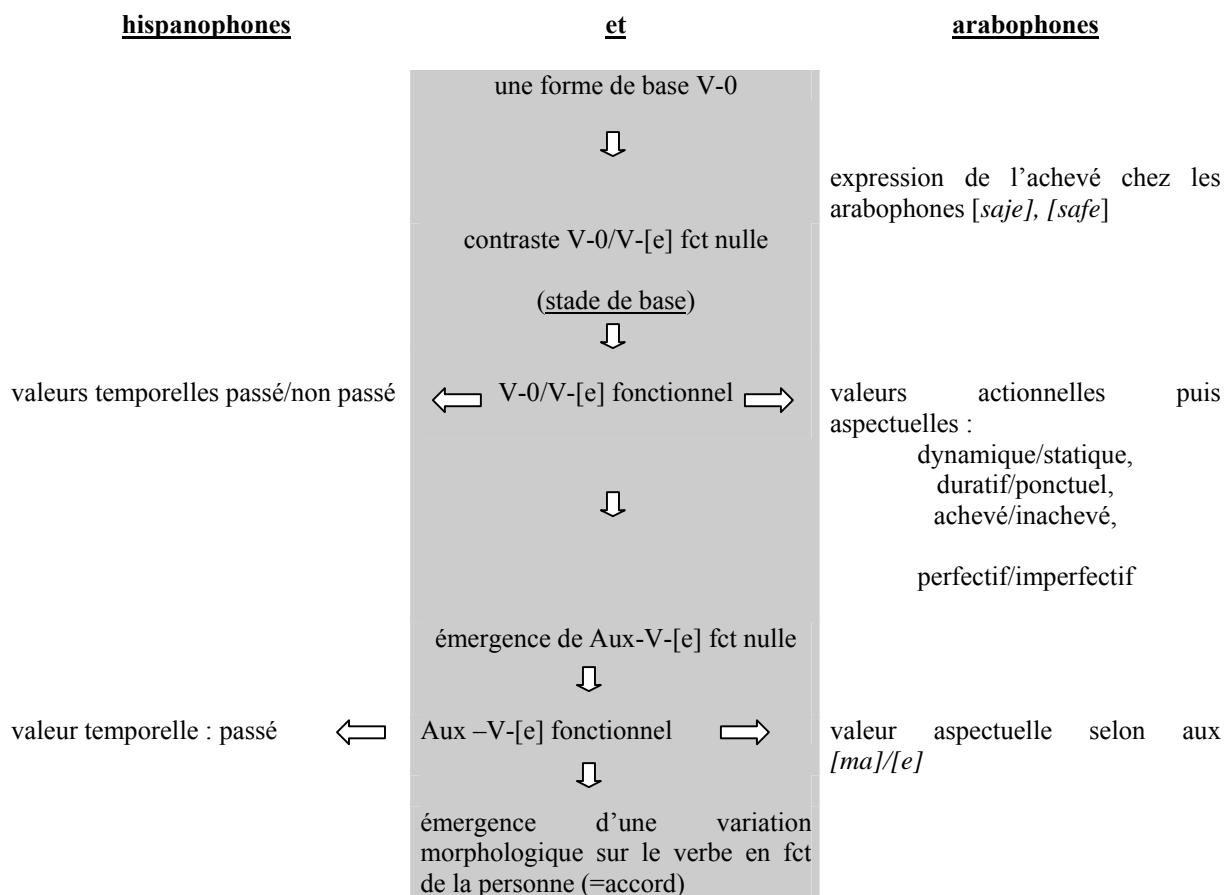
hispanophones et arabophones

une forme de base V-0

expression de l'achevé chez les arabophones [*saje], [safe*]

contraste V-0/V-[e] fct nulle

(stade de base)

valeurs temporelles passé/non passé

V-0/V-[e] fonctionnel

valeurs actionnelles puis aspectuelles :
dynamique/statique,
duratif/ponctuel,
achevé/inachevé,

perfectif/imperfectif

émergence de Aux-V-[e] fct nulle

valeur temporelle : passé

Aux –V-[e] fonctionnel

valeur aspectuelle selon aux *[ma]/[e]*

émergence d'une variation morphologique sur le verbe en fct de la personne (=accord)